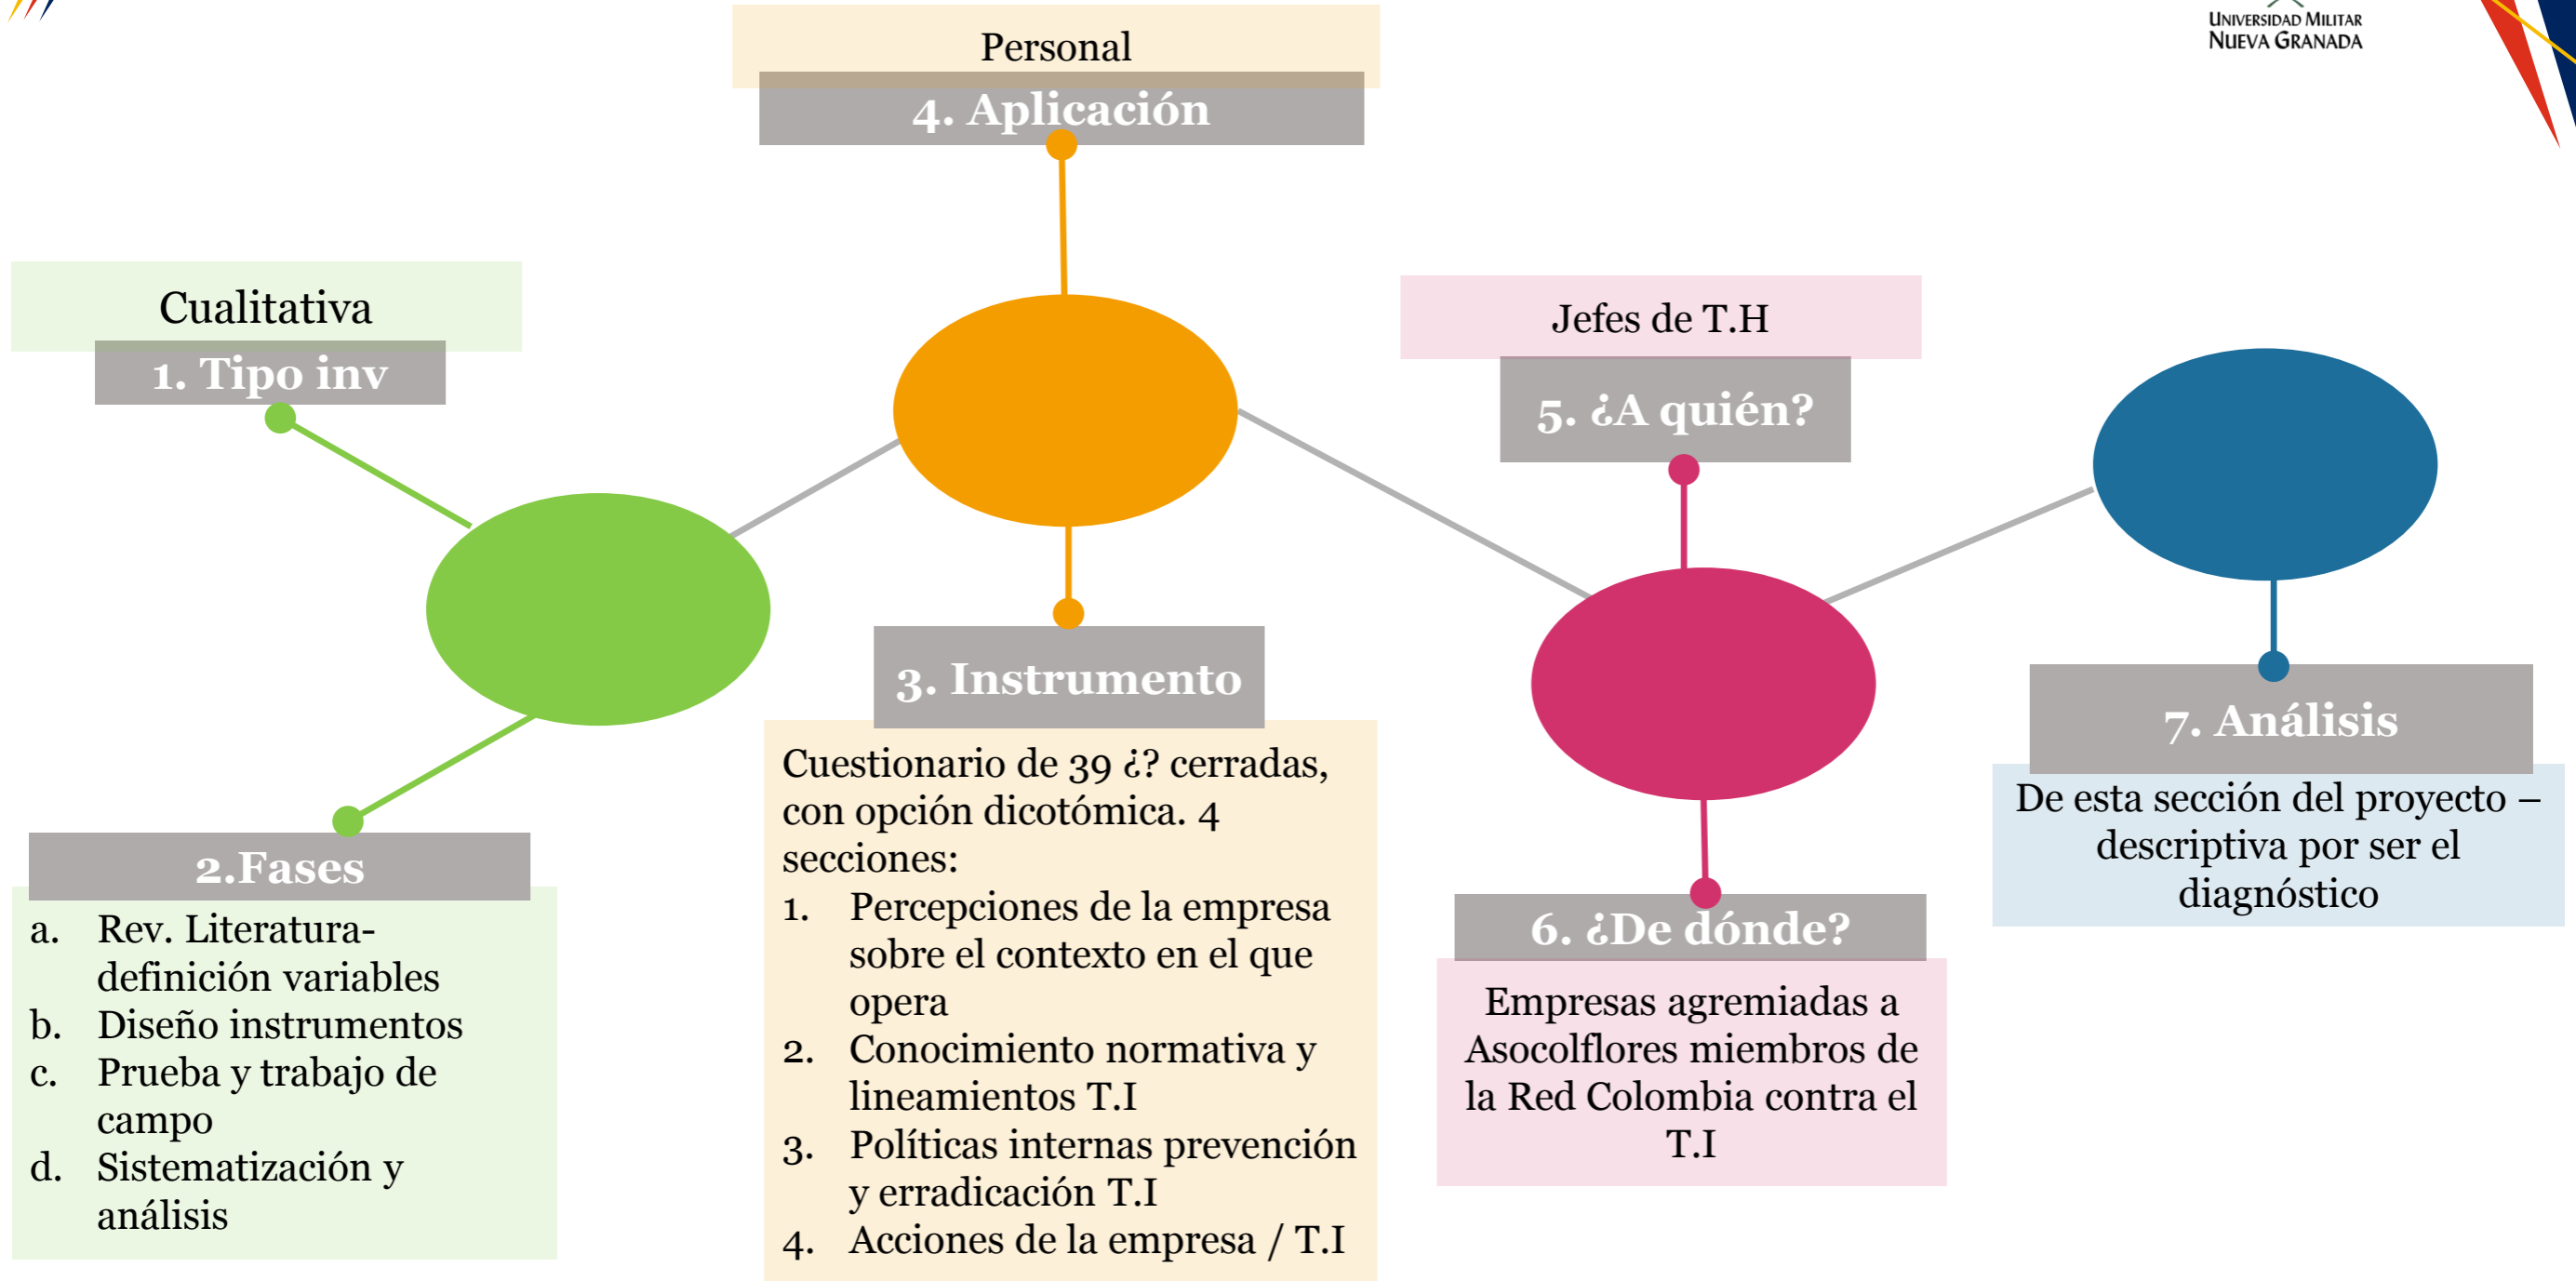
Universidad Militar
Nueva Granada

Cualitativa
1. Tipo inv

2.Fases
a. Rev. Literatura-definición variables
b. Diseño instrumentos
c. Prueba y trabajo de campo
d. Sistematización y análisis

Personal
4. Aplicación

3. Instrumento
Cuestionario de 39 ¿? cerradas, con opción dicotómica. 4 secciones:
1. Percepciones de la empresa sobre el contexto en el que opera
2. Conocimiento normativa y lineamientos T.I
3. Políticas internas prevención y erradicación T.I
4. Acciones de la empresa / T.I

Jefes de T.H
5. ¿A quién?

6. ¿De dónde?
Empresas agremiadas a Asocolflores miembros de la Red Colombia contra el T.I

7. Análisis
De esta sección del proyecto – descriptiva por ser el diagnóstico